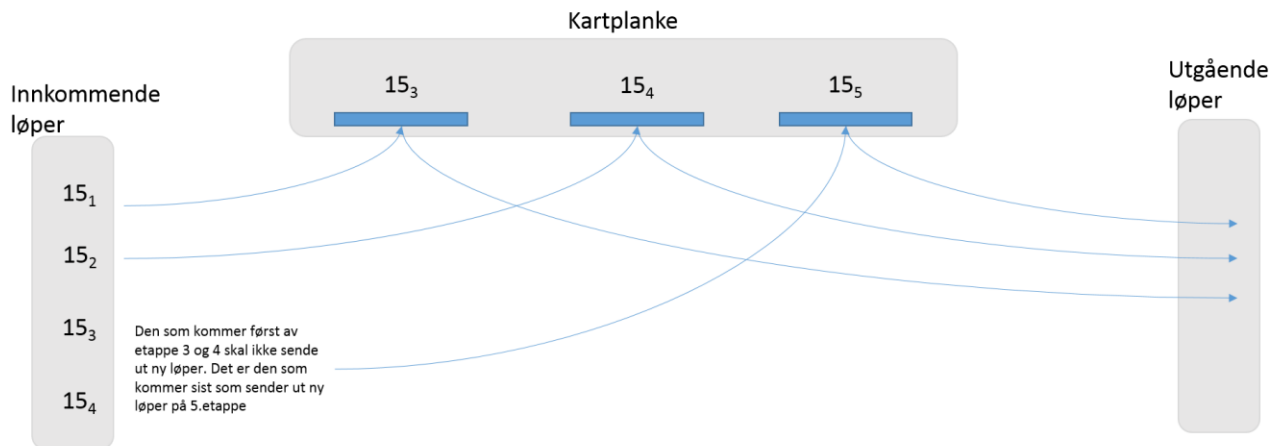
Kartplanke

$15_3$ $15_4$ $15_5$

Innkommende løper

$15_1$

$15_2$

$15_3$

$15_4$

Den som kommer først av etappe 3 og 4 skal ikke sende ut ny løper. Det er den som kommer sist som sender ut ny løper på 5.etappe

Utgående løper